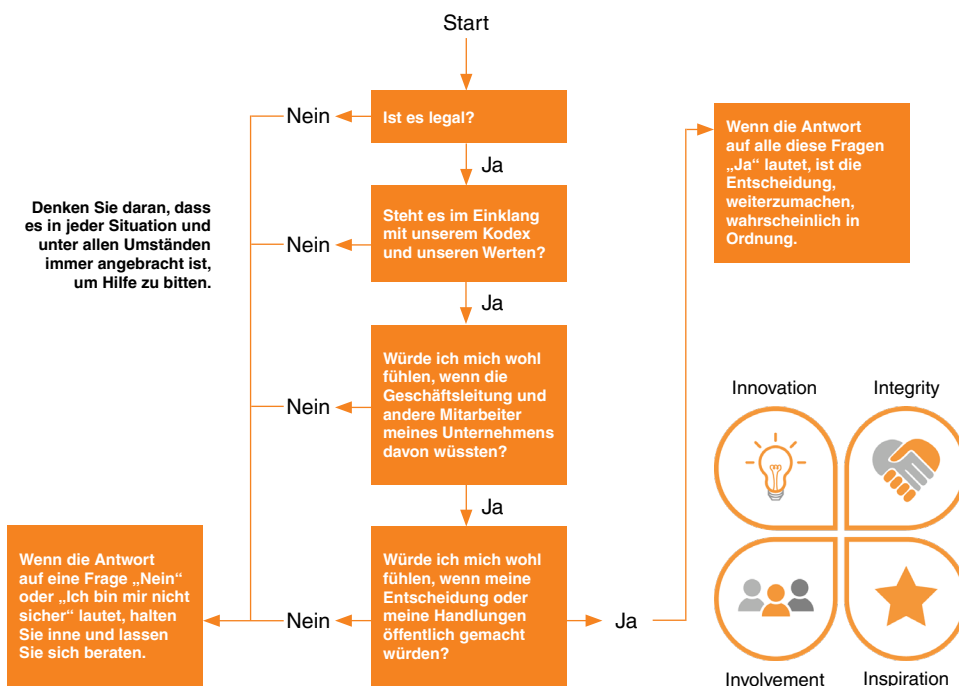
Start

Nein

Ist es legal?

Ja

Denken Sie daran, dass es in jeder Situation und unter allen Umständen immer angebracht ist, um Hilfe zu bitten.

Nein

Steht es im Einklang mit unserem Kodex und unseren Werten?

Ja

Nein

Würde ich mich wohl fühlen, wenn die Geschäftsleitung und andere Mitarbeiter meines Unternehmens davon wüssten?

Ja

Wenn die Antwort auf eine Frage „Nein“ oder „Ich bin mir nicht sicher“ lautet, halten Sie inne und lassen Sie sich beraten.

Nein

Würde ich mich wohl fühlen, wenn meine Entscheidung oder meine Handlungen öffentlich gemacht würden?

Ja

Wenn die Antwort auf alle diese Fragen „Ja“ lautet, ist die Entscheidung, weiterzumachen, wahrscheinlich in Ordnung.

Innovation

Integrity

Involvement

Inspiration